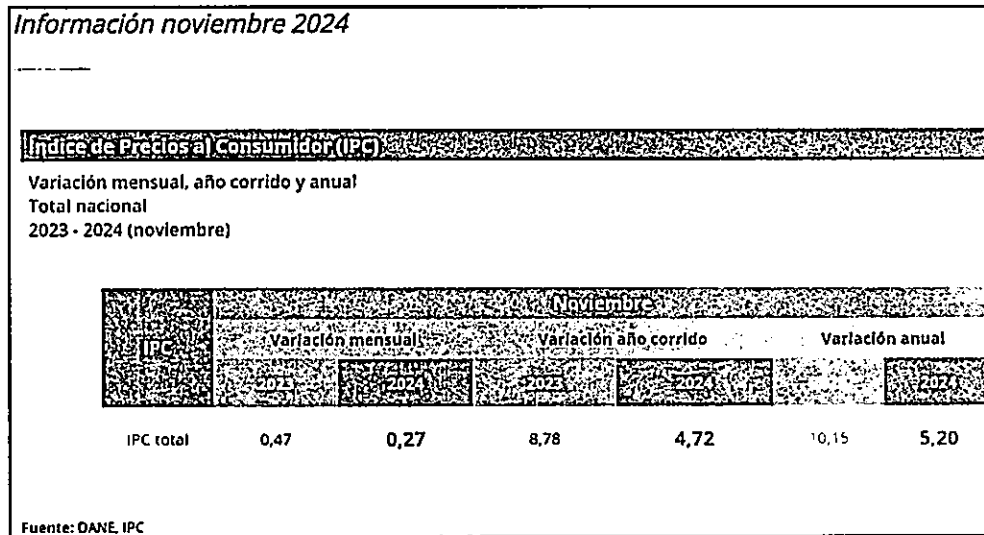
Información noviembre 2024

Índice de Precios al Consumidor (IPC)

Variación mensual, año corrido y anual
Total nacional
2023 - 2024 (noviembre)

| IPC | Noviembre | | | | | |
|---|---|---|---|---|---|---|
| | Variación mensual | | Variación año corrido | | Variación anual | |
| | 2023 | 2024 | 2023 | 2024 | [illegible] | 2024 |
| IPC total | 0,47 | 0,27 | 8,78 | 4,72 | 10,15 | 5,20 |

Fuente: DANE, IPC